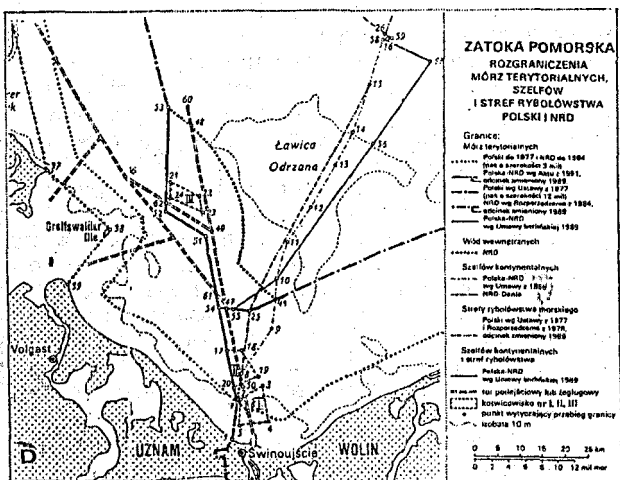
ZATOKA POMORSKA
ROZGRANICZENIA MÓRZ TERYTORIALNYCH, SZELFÓW I STREF RYBOŁÓWSTWA POLSKI I NRD

Granice:
Mórz terytorialnych
Polski do 1977 i NRD do 1984 (na szerokość 3 mil)
Polska-NRD wg Aktu z 1951, odcinek zmieniony 1989
Polski wg Ustawy z 1977 (na szerokość 12 mil)
NRD wg Rozporządzenia z 1984, odcinek zmieniony 1989
Polska-NRD wg Umowy brzeskiej 1989
Wód wewnętrznych
NRD
Szelfów kontynentalnych
Polska-NRD wg Umowy z 1968
NRD-Dania
Strefy rybołówstwa morskiego
Polski wg Ustawy z 1977 i Rozporządzenia z 1978, odcinek zmieniony 1989
Szelfów kontynentalnych i stref rybołówstwa
Polska-NRD wg Umowy berlińskiej 1989
tor podejściowy lub żeglugowy
kotwicowisko nr I, II, III
punkt wytyczający przebieg granicy
izobata 10 m

0 5 10 15 20 25 km
0 2 4 6 8 10 12 mil mor

Ławica Odrzana
Greifswalder Oie
Wolgast
UZNAM
Świnoujście
WOLIN
D
I
II
III
60
53
48
21
22
23
52
51
50
49
61
54
55
56
57
11
12
13
14
15
16
17
18
19
20
10
9
8
7
6
5
4
3
2
1
33
34
35
36
37
38
39
58
59